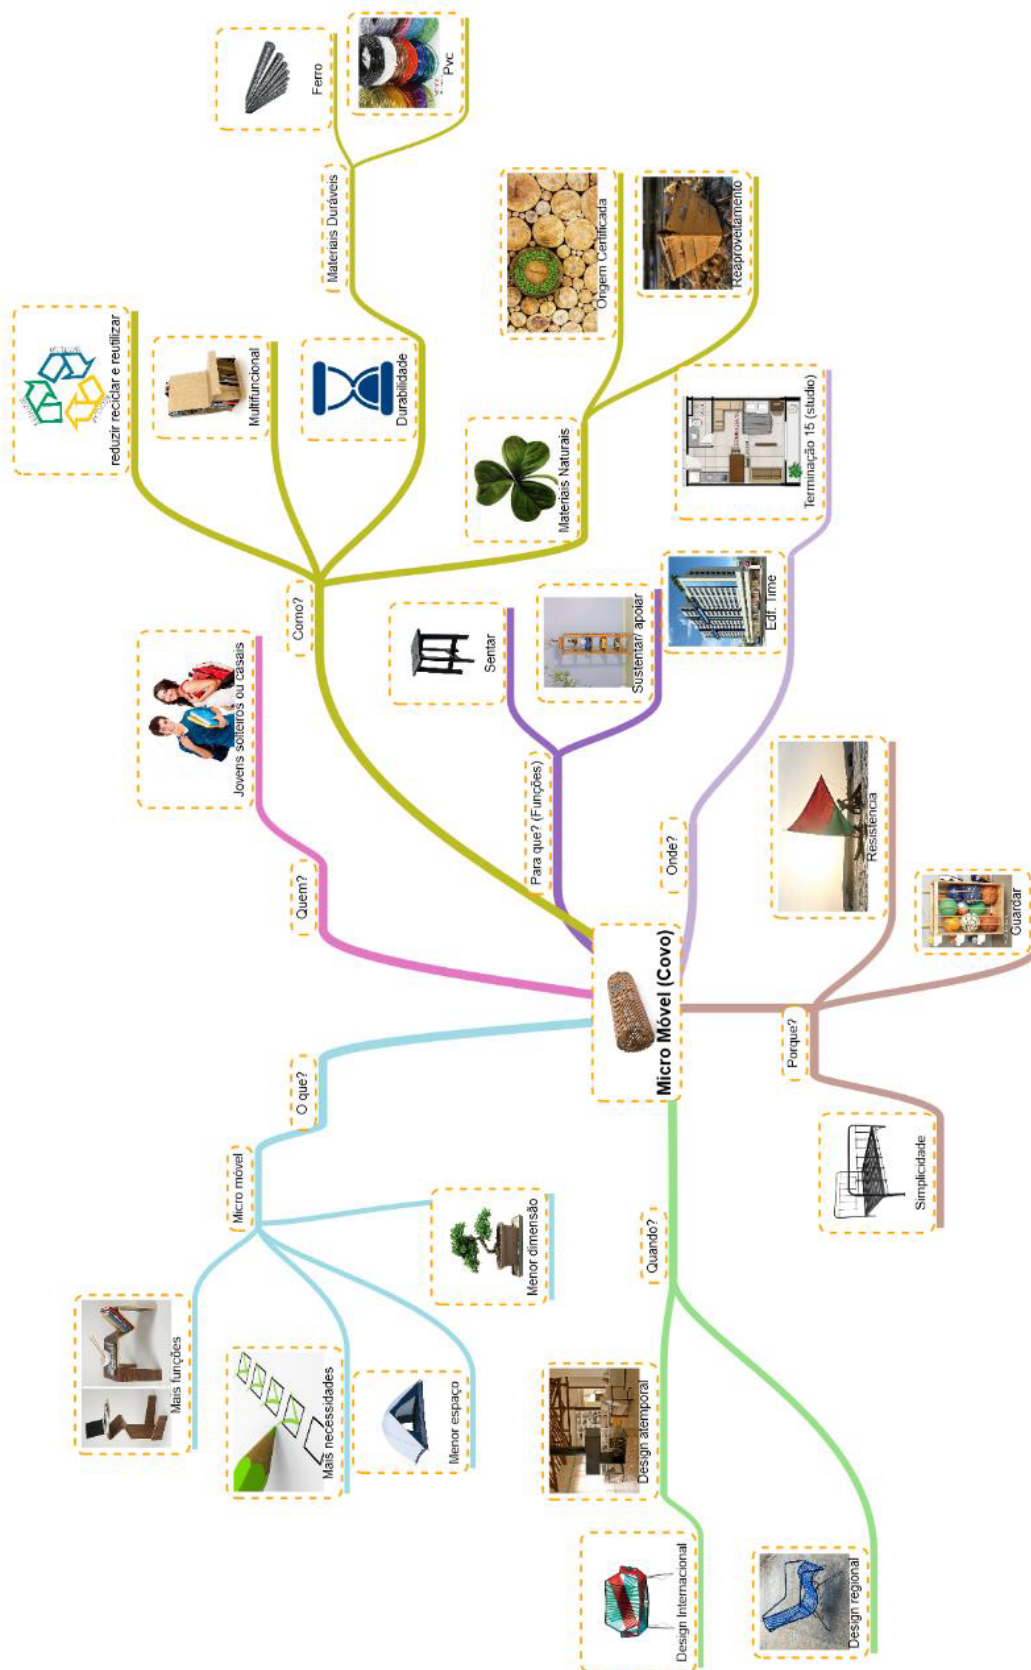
Micro Móvel (Covo)

Quem?
Jovens solteiros ou casais

Como?
reduzir reciclar e reutilizar
Multifuncional
Durabilidade
Materiais Duráveis
Ferro
Pvc
Materiais Naturais
Origem Certificada
Reaproveitamento

Para que? (Funções)
Sentar
Sustentar/ apoiar

Onde?
Edf. Time
Terminação 15 (studio)

Porque?
Resistência
Guardar
Simplicidade

Quando?
Design atemporal
Design Internacional
Design regional

O que?
Micro móvel
Menor dimensão
Menor espaço
Mais necessidades
Mais funções